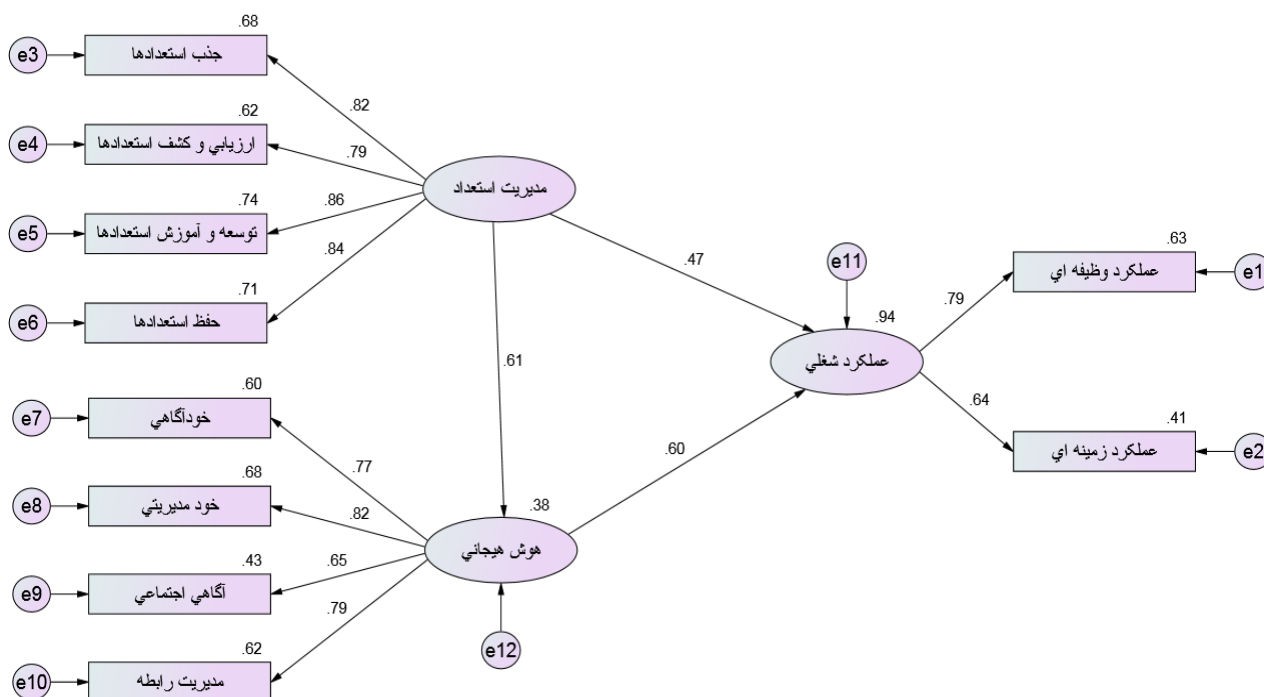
.68
e3
جذب استعدادها
.82
.62
e4
ارزيابي و كشف استعدادها
.79
مديريت استعداد
.74
.86
e5
توسعه و آموزش استعدادها
.84
.71
e6
حفظ استعدادها
.47
e11
.63
عملكرد وظيفه اي
e1
.79
.94
عملكرد شغلي
.61
.60
e7
خودآگاهي
.64
.41
عملكرد زمينه اي
e2
.77
.60
.68
e8
خود مديريتي
.82
.38
هوش هيجاني
.43
.65
e9
آگاهي اجتماعي
.79
e12
.62
e10
مديريت رابطه